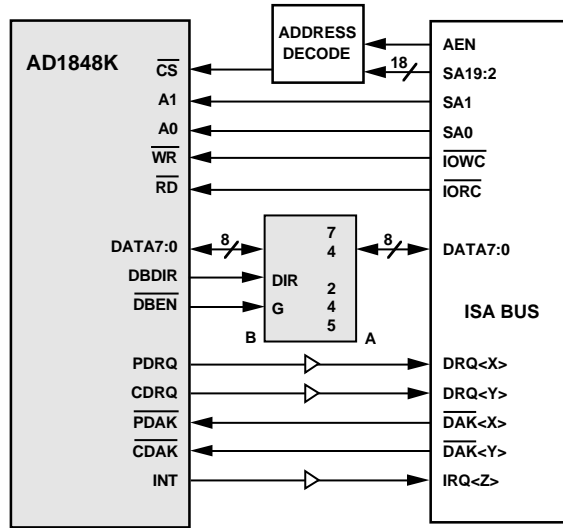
ADDRESS DECODE

AD1848K

$\overline{CS}$

A1

A0

$\overline{WR}$

$\overline{RD}$

DATA7:0

DBDIR

$\overline{DBEN}$

PDRQ

CDRQ

$\overline{PDAK}$

$\overline{CDAK}$

INT

8

7
4

DIR

G

2
4
5

B

A

8

18

AEN

SA19:2

SA1

SA0

$\overline{IOWC}$

$\overline{IORC}$

DATA7:0

ISA BUS

DRQ<X>

DRQ<Y>

$\overline{DAK}$<X>

$\overline{DAK}$<Y>

IRQ<Z>